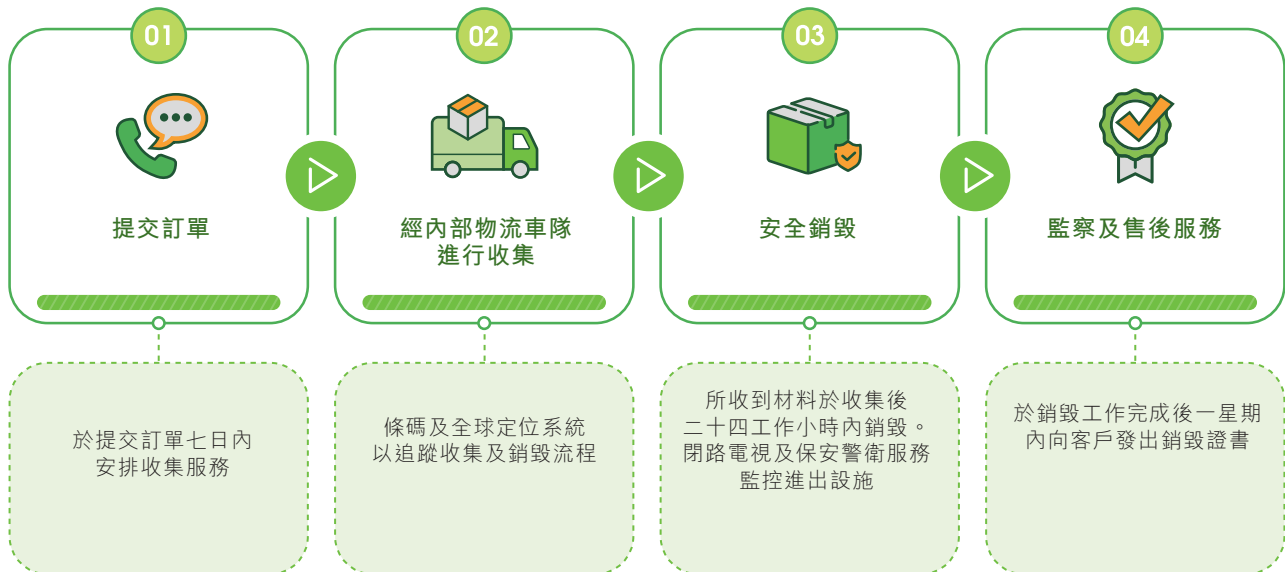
01

提交訂單

於提交訂單七日內
安排收集服務

02

經內部物流車隊
進行收集

條碼及全球定位系統
以追蹤收集及銷毀流程

03

安全銷毀

所收到材料於收集後
二十四工作小時內銷毀。
閉路電視及保安警衛服務
監控進出設施

04

監察及售後服務

於銷毀工作完成後一星期
內向客戶發出銷毀證書